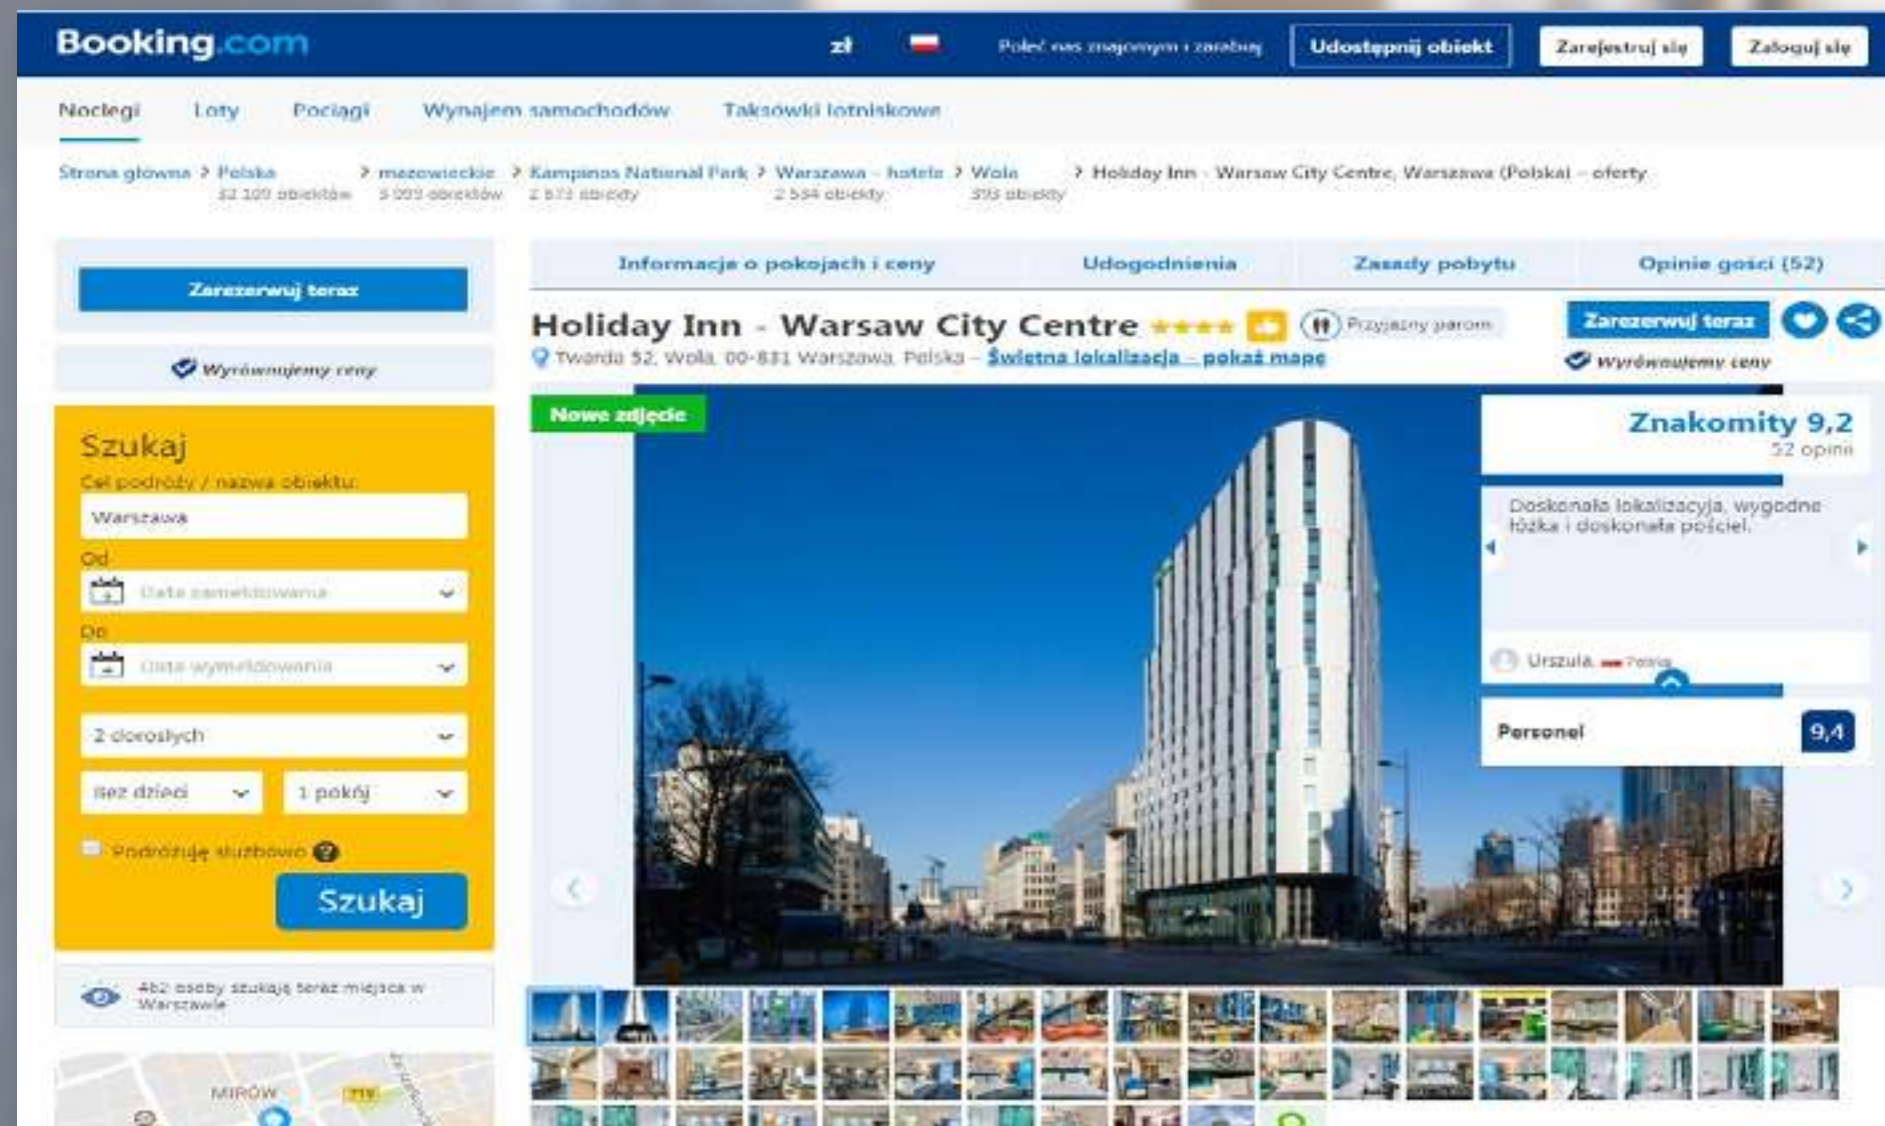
Booking.com
zł
Poleć nas znajomym i zarabiaj
Udostępnij obiekt
Zarejestruj się
Zaloguj się

Noclegi
Loty
Pociągi
Wynajem samochodów
Taksówki lotniskowe

Strona główna > Polska 32 109 obiektów > mazowieckie 5 093 obiektów > Kampinos National Park 2 573 obiekty > Warszawa – hotele 2 534 obiekty > Wola 393 obiekty > Holiday Inn - Warsaw City Centre, Warszawa (Polska) – oferty

Zarezerwuj teraz
Wyrównujemy ceny

Szukaj
Cel podróży / nazwa obiektu:
Warszawa
Od
Data zameldowania
Do
Data wymeldowania
2 dorosłych
Bez dzieci
1 pokój
Podróżuję służbowo
Szukaj

462 osoby szukają teraz miejsca w Warszawie

MIRÓW

Informacje o pokojach i ceny
Udogodnienia
Zasady pobytu
Opinie gości (52)

Holiday Inn - Warsaw City Centre
Przyjazny parom
Zarezerwuj teraz
Twarda 52, Wola, 00-831 Warszawa, Polska – Świetna lokalizacja - pokaż mapę
Wyrównujemy ceny

Nowe zdjęcie

Znakomity 9,2
52 opinii
Doskonała lokalizacyja, wygodne łóżka i doskonała pościel.
Urszula Polska
Personel 9,4